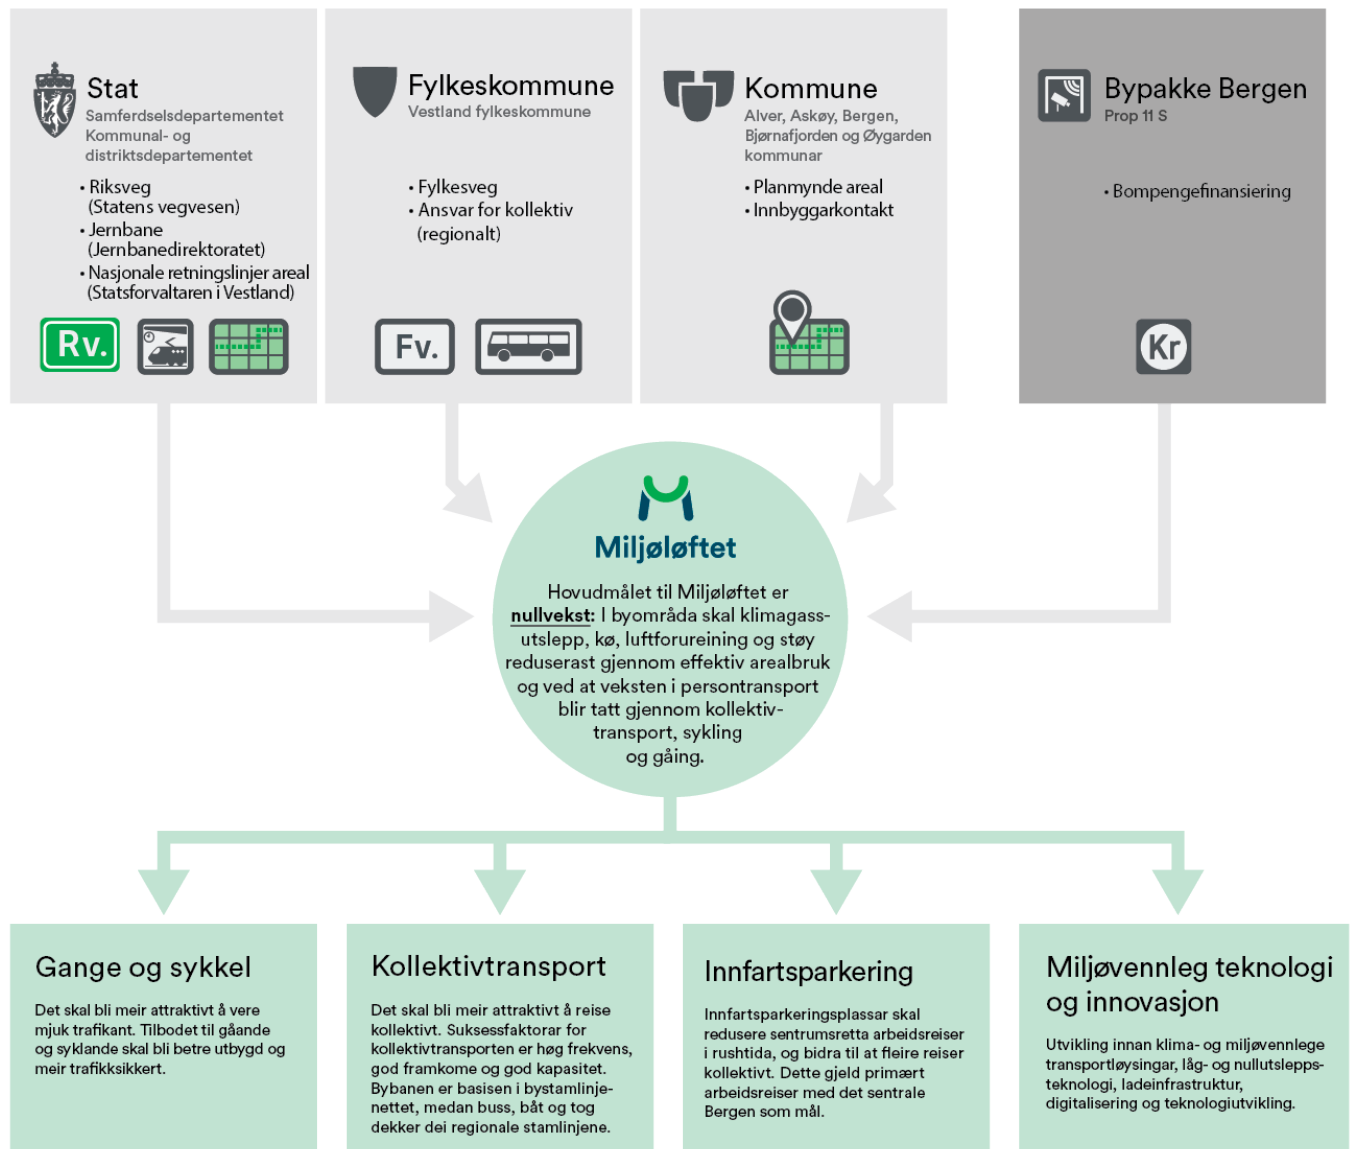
Stat
Samferdselsdepartementet
Kommunal- og distriktsdepartementet

• Riksveg (Statens vegvesen)
• Jernbane (Jernbanedirektoratet)
• Nasjonale retningslinjer areal (Statsforvaltaren i Vestland)

Rv.

Fylkeskommune
Vestland fylkeskommune

• Fylkesveg
• Ansvar for kollektiv (regionalt)

Fv.

Kommune
Alver, Askøy, Bergen, Bjørnafjorden og Øygarden kommunar

• Planmynde areal
• Innbyggarkontakt

Bypakke Bergen
Prop 11 S

• Bompengefinansiering

Kr

Miljøløftet

Hovudmålet til Miljøløftet er nullvekst: I byområda skal klimagassutslepp, kø, luftforureining og støy reduserast gjennom effektiv arealbruk og ved at veksten i persontransport blir tatt gjennom kollektivtransport, sykling og gåing.

Gange og sykkel
Det skal bli meir attraktivt å vere mjuk trafikant. Tilbodet til gåande og syklande skal bli betre utbygd og meir trafikksikkert.

Kollektivtransport
Det skal bli meir attraktivt å reise kollektivt. Suksessfaktorar for kollektivtransporten er høg frekvens, god framkome og god kapasitet. Bybanen er basisen i bystamlinjenettet, medan buss, båt og tog dekker dei regionale stamlinjene.

Innfartsparkering
Innfartsparkeringsplassar skal redusere sentrumsretta arbeidsreiser i rushtida, og bidra til at fleire reiser kollektivt. Dette gjeld primært arbeidsreiser med det sentrale Bergen som mål.

Miljøvennleg teknologi og innovasjon
Utvikling innan klima- og miljøvennlege transportløysingar, låg- og nullutsleppsteknologi, ladeinfrastruktur, digitalisering og teknologiutvikling.